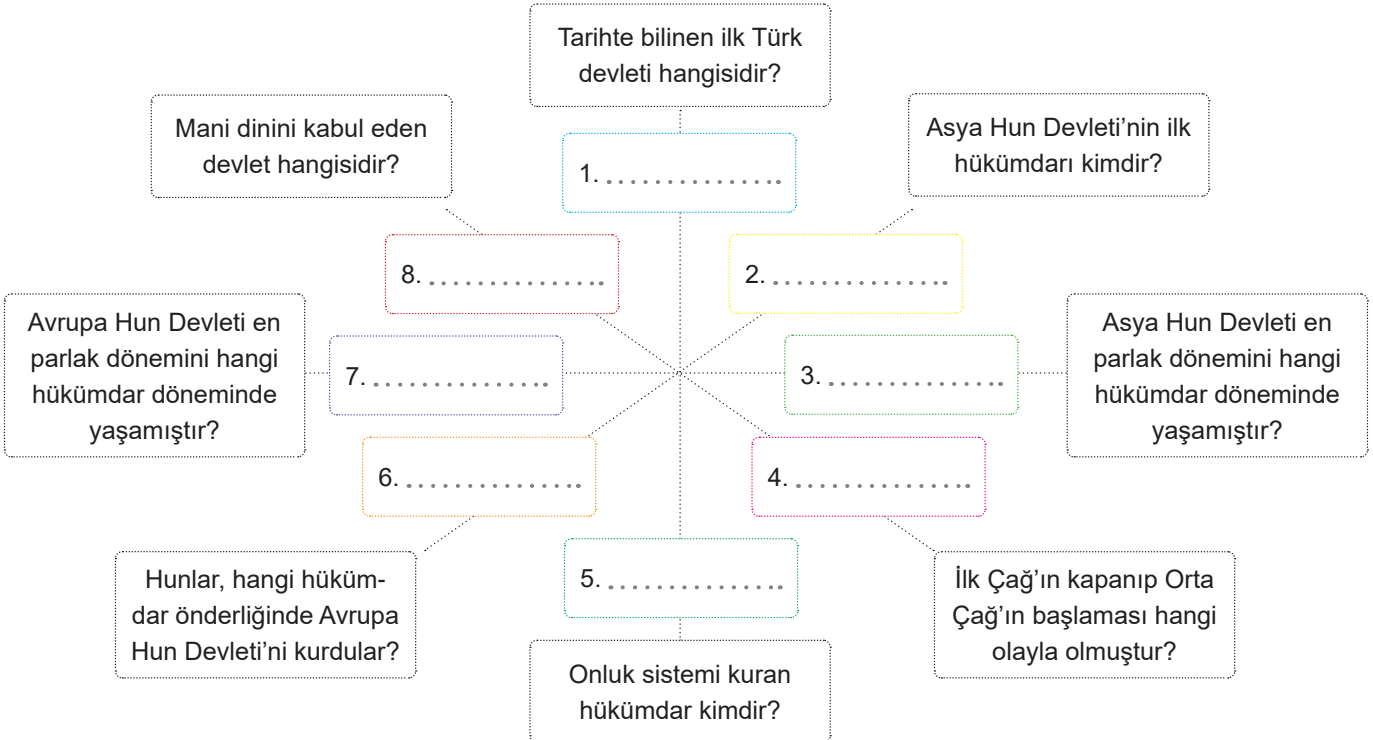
Tarihte bilinen ilk Türk devleti hangisidir?

1. ..............

Asya Hun Devleti'nin ilk hükümdarı kimdir?

2. ..............

Asya Hun Devleti en parlak dönemini hangi hükümdar döneminde yaşamıştır?

3. ..............

4. ..............

İlk Çağ'ın kapanıp Orta Çağ'ın başlaması hangi olayla olmuştur?

5. ..............

Onluk sistemi kuran hükümdar kimdir?

6. ..............

Hunlar, hangi hükümdar önderliğinde Avrupa Hun Devleti'ni kurdular?

7. ..............

Avrupa Hun Devleti en parlak dönemini hangi hükümdar döneminde yaşamıştır?

8. ..............

Mani dinini kabul eden devlet hangisidir?